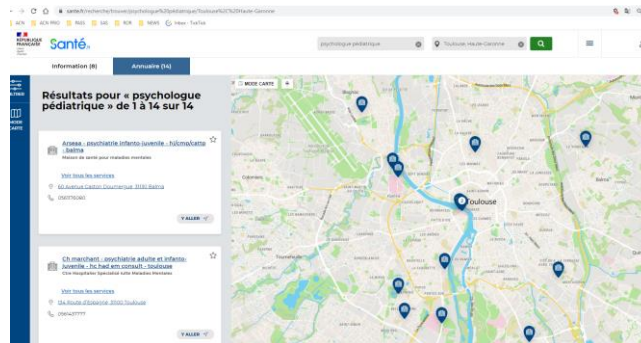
sante.fr/recherche/trouver/psychologue%20pédiatrique/Toulouse%2C%20Haute-Garonne

ACN ACN PRO PASS SAS RDR NEWS Ideas - TickTick

RÉPUBLIQUE FRANÇAISE Santé.fr

psychologue pédiatrique Toulouse, Haute-Garonne

Information (8) Annuaire (14)

FILTRER

MODE CARTE

MODE CARTE

Résultats pour « psychologue pédiatrique » de 1 à 14 sur 14

Arsea - psychiatrie infanto-juvenile - hjt/cmp/cattp - balma
Maison de santé pour maladies mentales

Voir tous les services

60 avenue Gaston Doumergue, 31130 Balma

0561115060

Y ALLER

Ch marchant - psychiatrie adulte et infanto-juvenile - hc had em consult - toulouse
Ctre Hospitalier Spécialisé lutte Maladies Mentales

Voir tous les services

134 Route d'Espagne, 31100 Toulouse

0561437777

Y ALLER

Toulouse